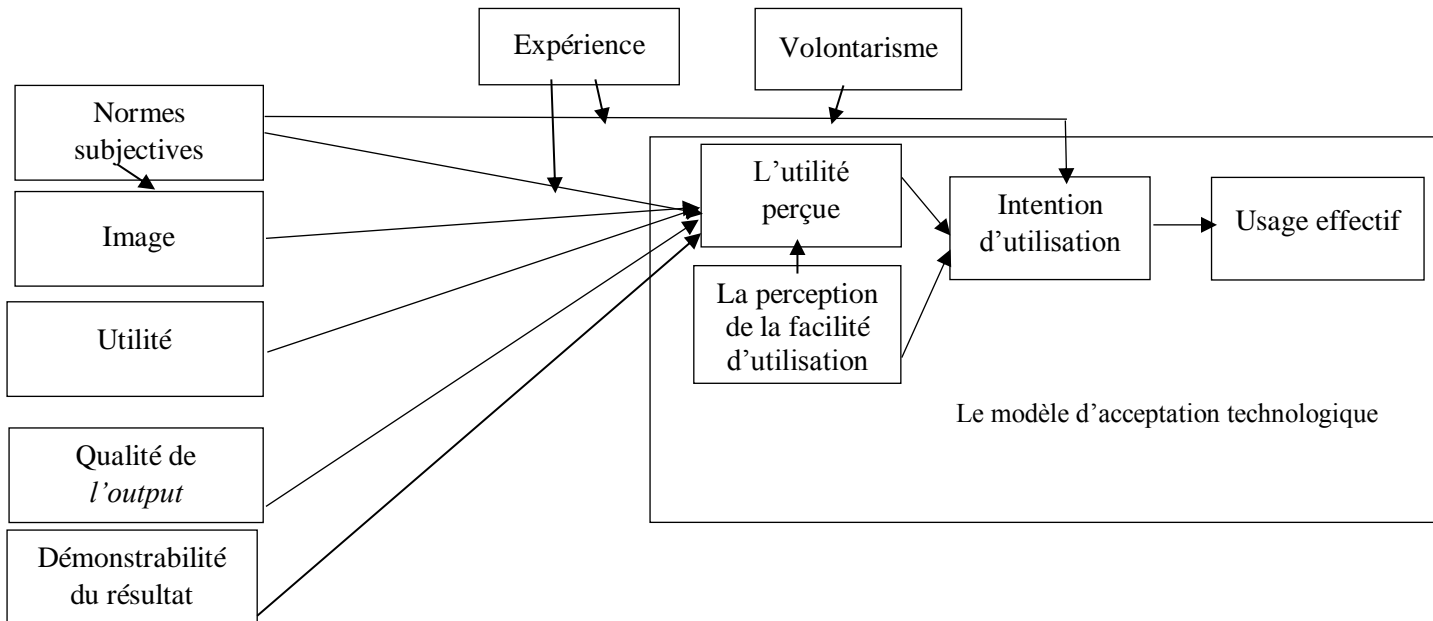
Expérience

Volontarisme

Normes subjectives

Image

Utilité

Qualité de *l'output*

Démonstrabilité du résultat

L'utilité perçue

La perception de la facilité d'utilisation

Intention d'utilisation

Usage effectif

Le modèle d'acceptation technologique